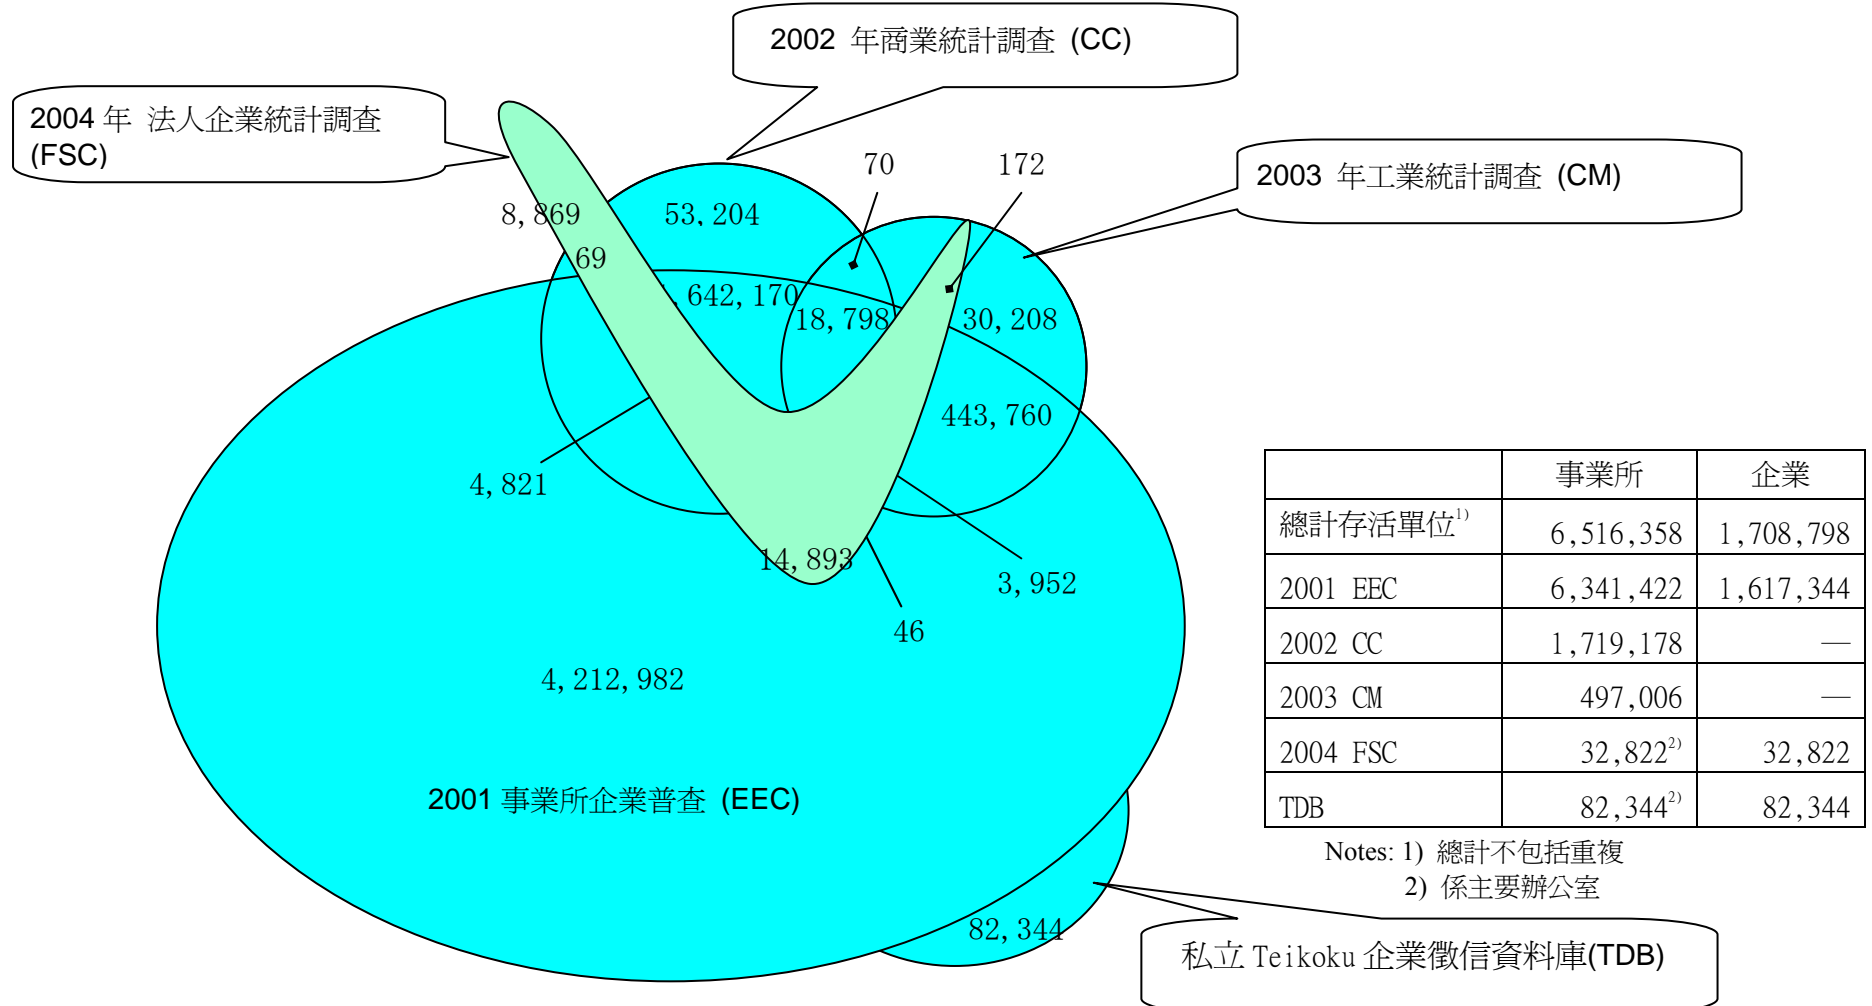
2002 年商業統計調查 (CC)

2004 年 法人企業統計調查 (FSC)

2003 年工業統計調查 (CM)

70

172

8, 869

53, 204

69

1, 642, 170

18, 798

30, 208

443, 760

4, 821

14, 893

3, 952

46

4, 212, 982

2001 事業所企業普查 (EEC)

82, 344

私立 Teikoku 企業徵信資料庫(TDB)

| | 事業所 | 企業 |
|---|---|---|
| 總計存活單位$^{1)}$ | 6,516,358 | 1,708,798 |
| 2001 EEC | 6,341,422 | 1,617,344 |
| 2002 CC | 1,719,178 | — |
| 2003 CM | 497,006 | — |
| 2004 FSC | 32,822$^{2)}$ | 32,822 |
| TDB | 82,344$^{2)}$ | 82,344 |

Notes: 1) 總計不包括重複
2) 係主要辦公室